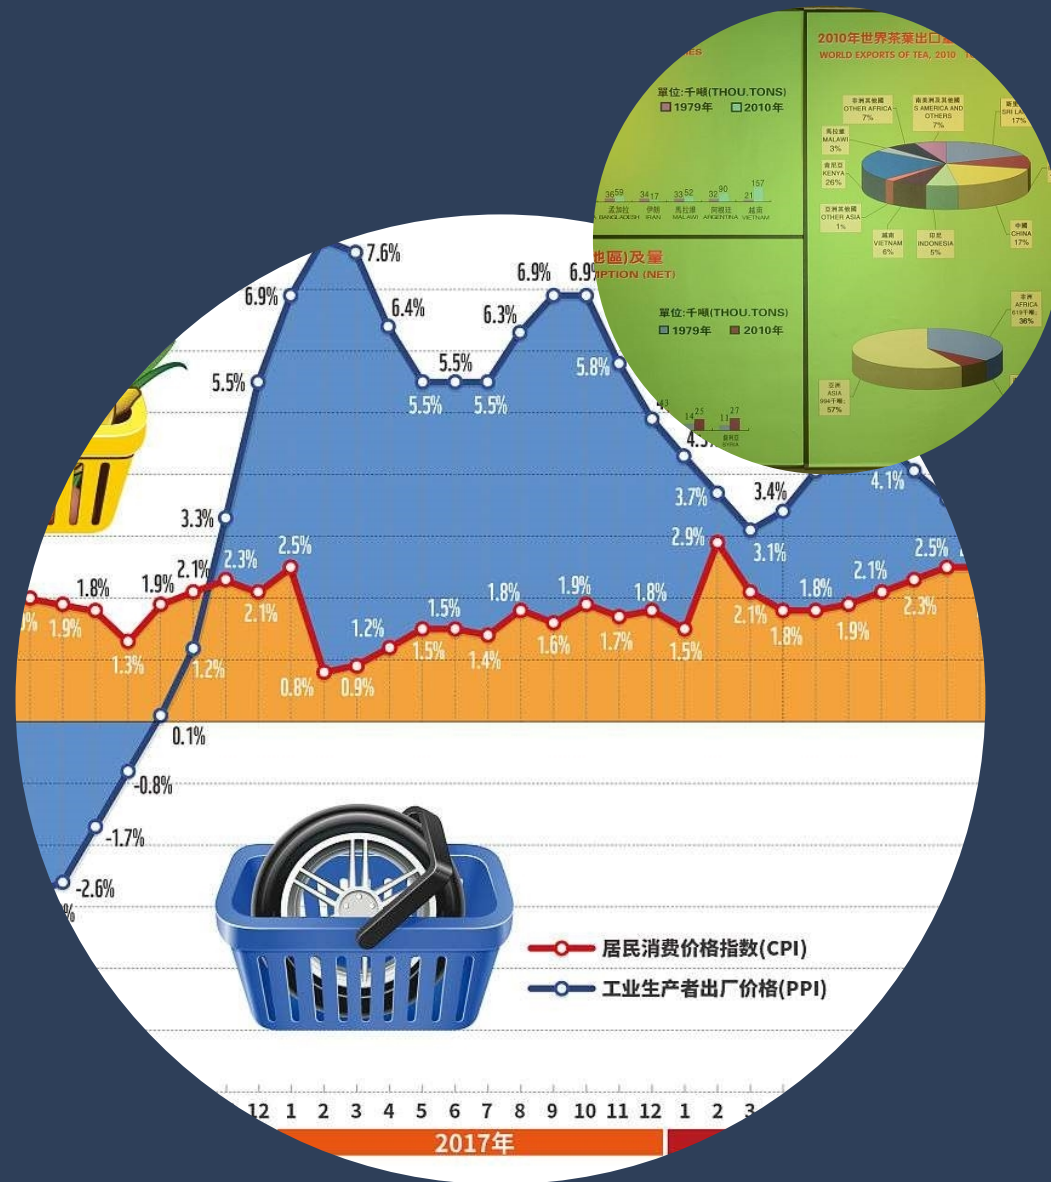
2010年世界茶葉出口
WORLD EXPORTS OF TEA, 2010

單位:千噸(THOU.TONS)
1979年 2010年

非洲其他國 OTHER AFRICA 7%
南美洲及其他國 S AMERICA AND OTHERS 7%
SRI LA 17%
馬拉維 MALAWI 3%
肯尼亞 KENYA 26%
亞洲其他國 OTHER ASIA 1%
越南 VIETNAM 6%
印尼 INDONESIA 5%
中國 CHINA 17%

36 59 孟加拉 BANGLADESH
34 17 伊朗 IRAN
33 52 馬拉維 MALAWI
32 90 阿根廷 ARGENTINA
21 157 越南 VIETNAM

地區)及量
PTION (NET)

單位:千噸(THOU.TONS)
1979年 2010年

14 25
11 27

非洲 AFRICA 619千噸 36%
亞洲 ASIA 994千噸 57%

7.6%
6.9%
6.4%
6.3%
6.9%
6.9
5.5%
5.5%
5.5%
5.5%
5.8%
5.5%
4.5
3.7%
3.4%
4.1%
3.1%
3.3%
2.9%
2.5%
2.3%
2.5%
1.8%
1.9%
2.1%
1.9%
2.1%
1.2%
1.5%
1.8%
1.9%
1.8%
1.8%
2.1%
1.9%
1.3%
2.1%
1.2%
0.8%
0.9%
1.5%
1.4%
1.6%
1.7%
1.5%
2.1%
1.8%
1.9%
2.3%
0.1%
-0.8%
-1.7%
-2.6%

居民消费价格指数(CPI)
工业生产者出厂价格(PPI)

12 1 2 3 4 5 6 7 8 9 10 11 12 1 2 3
2017年